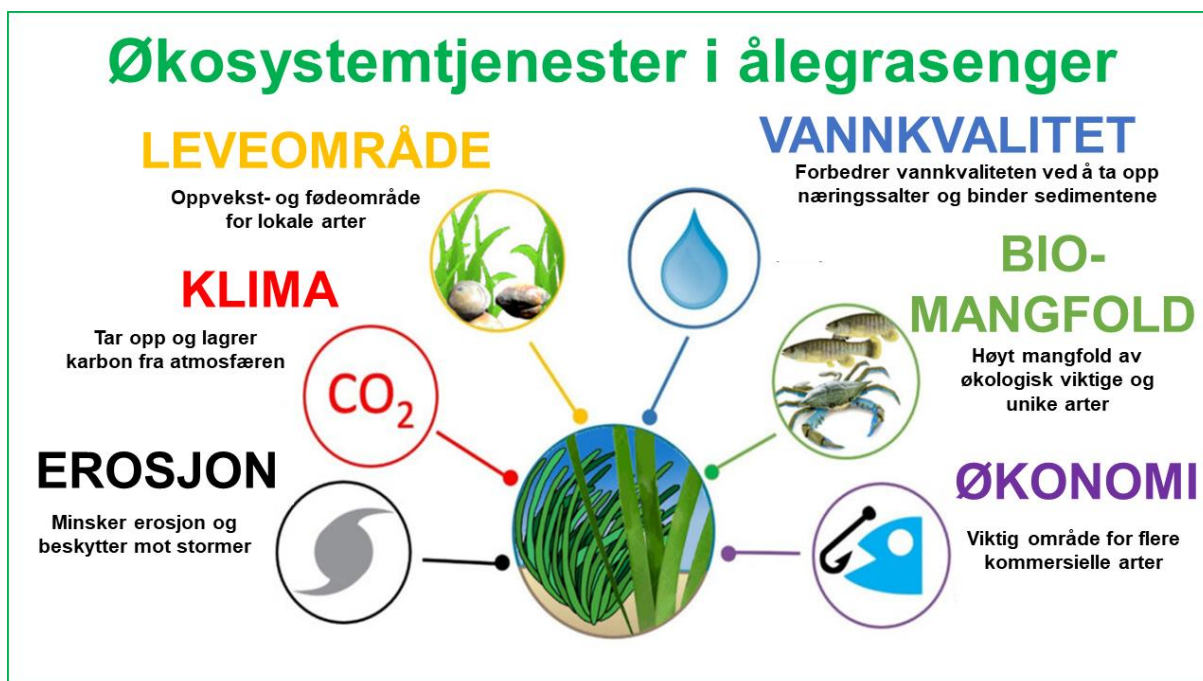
Økosystemtjenester i ålegrasenger

LEVEOMRÅDE

Oppvekst- og fødeområde for lokale arter

VANNKVALITET

Forbedrer vannkvaliteten ved å ta opp næringssalter og binder sedimentene

KLIMA

Tar opp og lagrer karbon fra atmosfæren

$CO_2$

BIO-MANGFOLD

Høyt mangfold av økologisk viktige og unike arter

EROSJON

Minsker erosjon og beskytter mot stormer

ØKONOMI

Viktig område for flere kommersielle arter